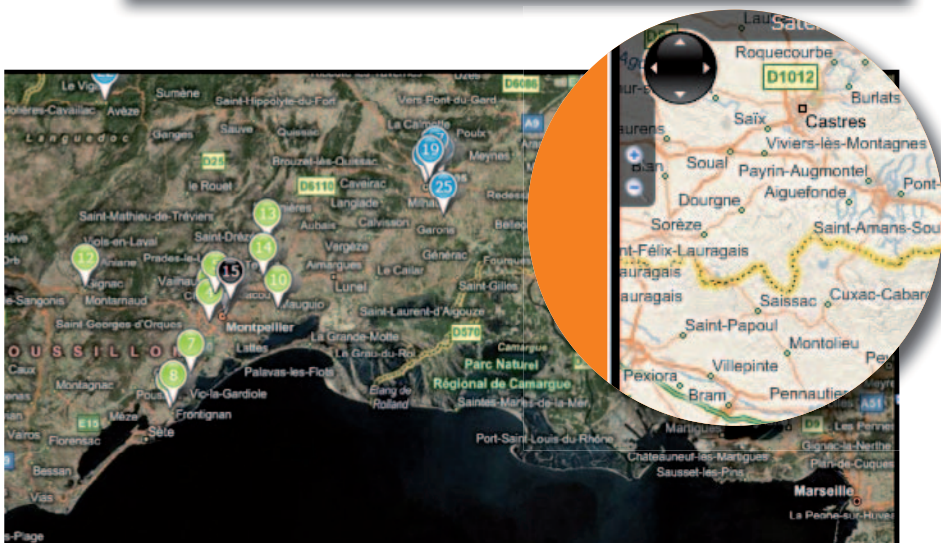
Le Vigan
Molières-Cavaillac
Avèze
Sumène
Saint-Hippolyte-du-Fort
Vers-Pont-du-Gard
D6086
Languedoc
Ganges
Sauve
Quissac
La Calmette
Poulx
A9
D25
Brouzet-lès-Quissac
19
Meynes
le Rouët
D6110
Caveirac
25
Langlade
Milhaud
Redessan
Saint-Mathieu-de-Tréviers
13
Calvisson
Saint-Drézéry
Aubais
Garons
Bellegarde
Viols-en-Laval
14
Vergèze
Lodève
12
Aniane
Prades-le-Lez
15
Aimargues
Générac
Fourques
10
Le Cailar
Gignac
Montarnaud
Vendargues
Mauguio
Lunel
Saint-Gilles
Sangonis
Saint Georges d'Orques
Montpellier
Saint-Laurent-d'Aigouze
D570
ROUSSILLON
7
La Grande-Motte
Lattes
Le Grau-du-Roi
Parc Naturel
Caux
Montagnac
8
Palavas-les-Flots
Régional de Camargue
Poussan
Vic-la-Gardiole
Étang de Rolland
Saintes-Maries-de-la-Mer
Mèze
E15
Frontignan
Valros
Florensac
Sète
Port-Saint-Louis-du-Rhône
Bessan
Châteauneuf-les-Martigues
Sausset-les-Pins
Martigues
Vias
Marseille
La Penne-sur-Huveaune
Plage
Gignac-la-Nerthe
Plan-de-Cuques
Les Pennes
A51
Satellite
Roquecourbe
D1012
Burlats
Saïx
Castres
Viviers-lès-Montagnes
Laurens
Soual
Payrin-Augmontel
Pont-
Dourgne
Aiguefonde
Sorèze
Saint-Amans-Soult
Saint-Félix-Lauragais
Lauragais
Saissac
Cuxac-Cabardès
Saint-Papoul
Montolieu
Villepinte
Pexiora
Bram
Pennautier